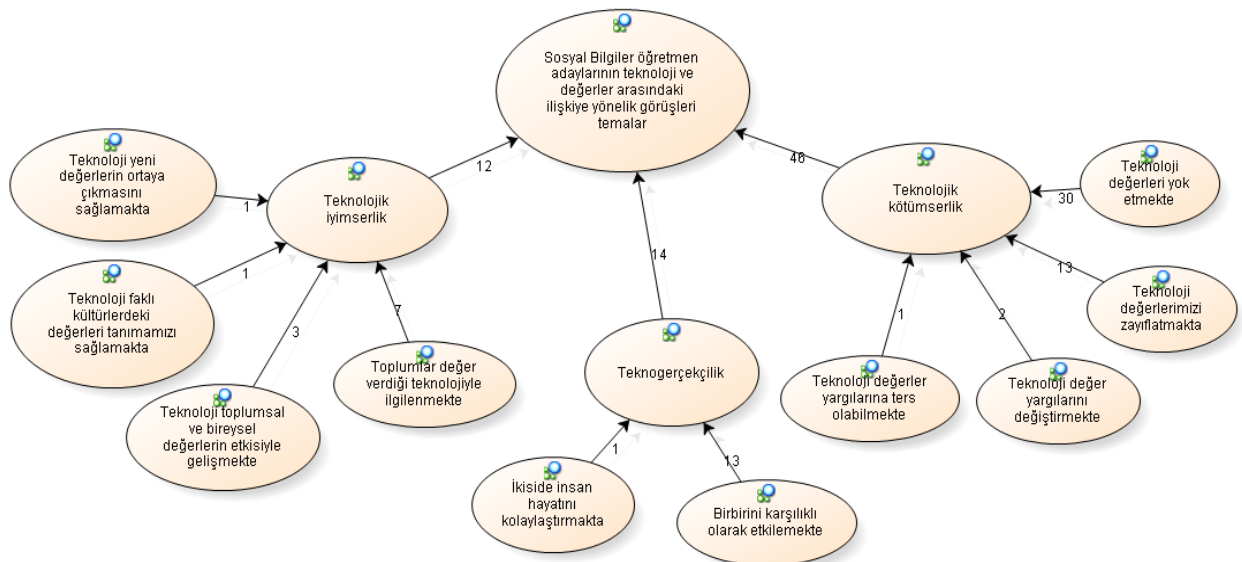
Sosyal Bilgiler öğretmen adaylarının teknoloji ve değerler arasındaki ilişkiye yönelik görüşleri temalar

Teknoloji yeni değerlerin ortaya çıkmasını sağlamakta

1

Teknolojik iyimserlik

12

Teknoloji faklı kültürlerdeki değerleri tanımamızı sağlamakta

1

3

7

Toplumlar değer verdiği teknolojiyle ilgilenmekte

Teknoloji toplumsal ve bireysel değerlerin etkisiyle gelişmekte

14

Teknogerçekçilik

1

13

İkiside insan hayatını kolaylaştırmakta

Birbirini karşılıklı olarak etkilemekte

46

Teknolojik kötümserlik

30

Teknoloji değerleri yok etmekte

13

Teknoloji değerlerimizi zayıflatmakta

1

2

Teknoloji değerler yargılarına ters olabilmekte

Teknoloji değer yargılarını değiştirmekte